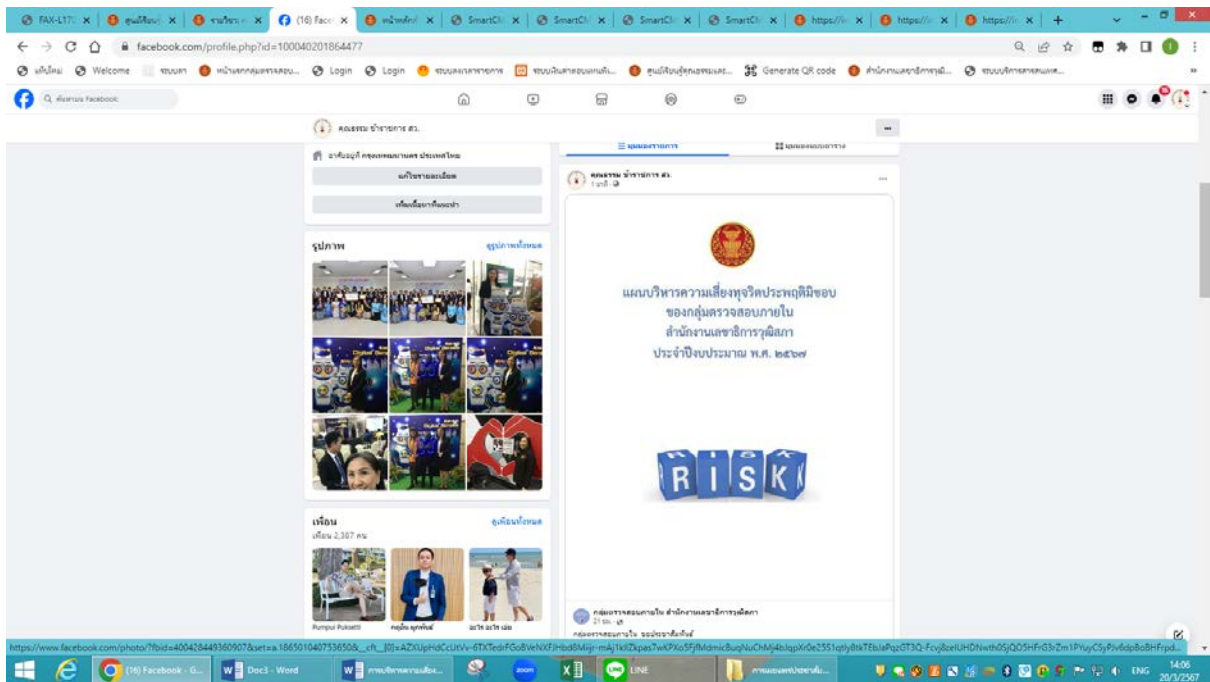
FAX-L17 | ศูนย์ข้อมูล | รายวิชา | (16) Face | หน้าหลัก | SmartCh | SmartCh | SmartCh | SmartCh | https:// | https:// | https://

facebook.com/profile.php?id=100040201864477

แท็บใหม่ | Welcome | ระบบลา | หน้าแรกกลุ่มตรวจสอบ... | Login | Login | ระบบลงเวลาราชการ | ระบบเงินเดือน... | ศูนย์ข้อมูล... | Generate QR code | สำนักงานเลขาธิการวุฒิ... | ระบบบริการสารสนเทศ...

ค้นหาบน Facebook

คุณธรรม ข้าราชการ สว.

อาศัยอยู่ที่ กรุงเทพมหานคร ประเทศไทย

แก้ไขรายละเอียด

เพิ่มเนื้อหาที่แนะนำ

รูปภาพ

ดูรูปภาพทั้งหมด

เพื่อน

ดูเพื่อนทั้งหมด

เพื่อน 2,387 คน

Pumpui Puksetti

คุณ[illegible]

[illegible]

มุมมองรายการ

มุมมองแบบตาราง

คุณธรรม ข้าราชการ สว.

1 นาที

แผนบริหารความเสี่ยงทุจริตประพฤติมิชอบ
ของกลุ่มตรวจสอบภายใน
สำนักงานเลขาธิการวุฒิสภา
ประจำปีงบประมาณ พ.ศ. ๒๕๖๗

RISK

กลุ่มตรวจสอบภายใน สำนักงานเลขาธิการวุฒิสภา

21 ชม.

กลุ่มตรวจสอบภายใน ขอประชาสัมพันธ์

https://www.facebook.com/photo/?fbid=400428449360907&set=a.186501040753650&__cft__[0]=AZXUpHdCcUtVx-6TXTedrFGoBVeNXFJHbd8Miijr-mAj1kllZkpasTwXPXo5FjfMdmicBuqNuChMj4bJqpXr0e25S1qtly8tkTEbJaPqzGT3Q-Fcvj8zeIUHDNwth0SjQO5HFrG3rZm1PYuyC5yPJv6dpBoBHFrpd...

(16) Facebook - G... | Doc3 - Word | การบริหารความเสี่ยง... | zoom | LINE | การมอบหมายงานประจำสัปดาห์... 

ENG 14:06 20/3/2567